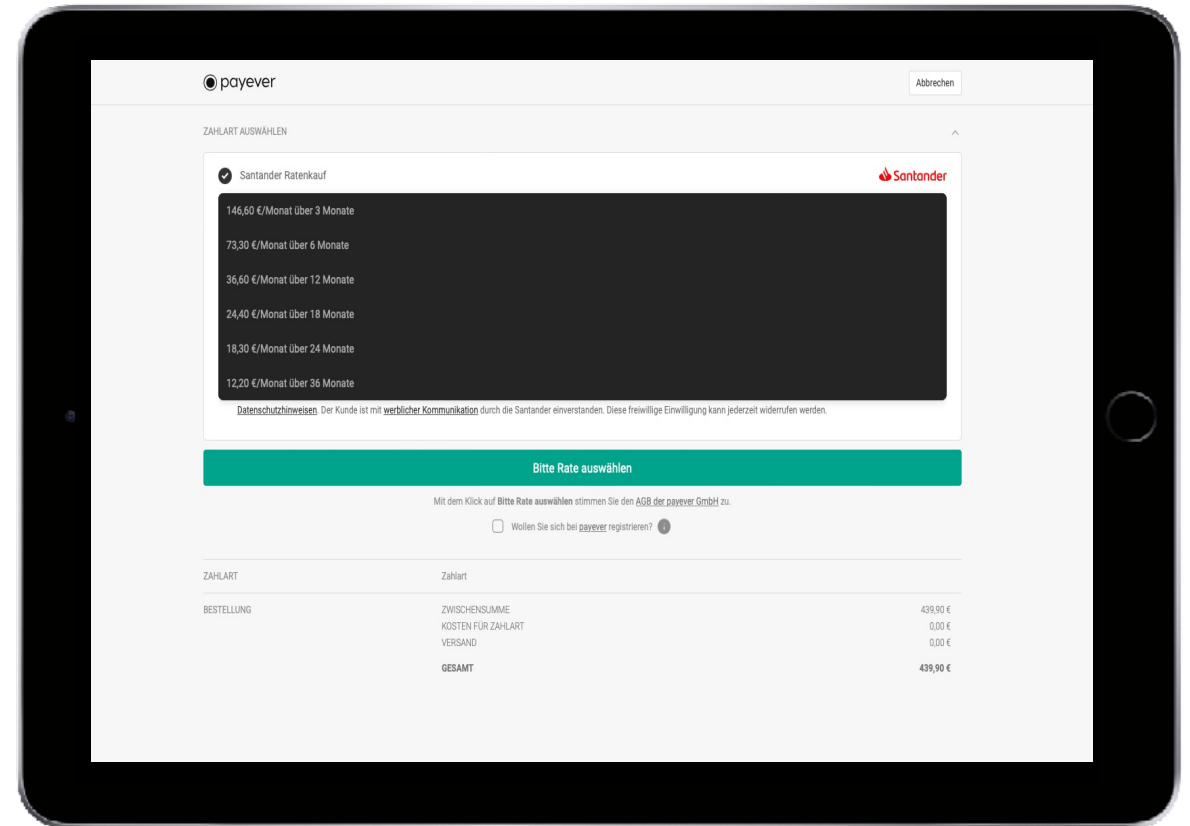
payever

Abbrechen

ZAHLART AUSWÄHLEN

Santander Ratenkauf

Santander

146,60 €/Monat über 3 Monate

73,30 €/Monat über 6 Monate

36,60 €/Monat über 12 Monate

24,40 €/Monat über 18 Monate

18,30 €/Monat über 24 Monate

12,20 €/Monat über 36 Monate

Datenschutzhinweisen. Der Kunde ist mit werblicher Kommunikation durch die Santander einverstanden. Diese freiwillige Einwilligung kann jederzeit widerrufen werden.

Bitte Rate auswählen

Mit dem Klick auf Bitte Rate auswählen stimmen Sie den AGB der payever GmbH zu.

Wollen Sie sich bei payever registrieren?

| ZAHLART | Zahlart | |
|---|---|---|
| BESTELLUNG | ZWISCHENSUMME | 439,90 € |
| | KOSTEN FÜR ZAHLART | 0,00 € |
| | VERSAND | 0,00 € |
| | GESAMT | 439,90 € |